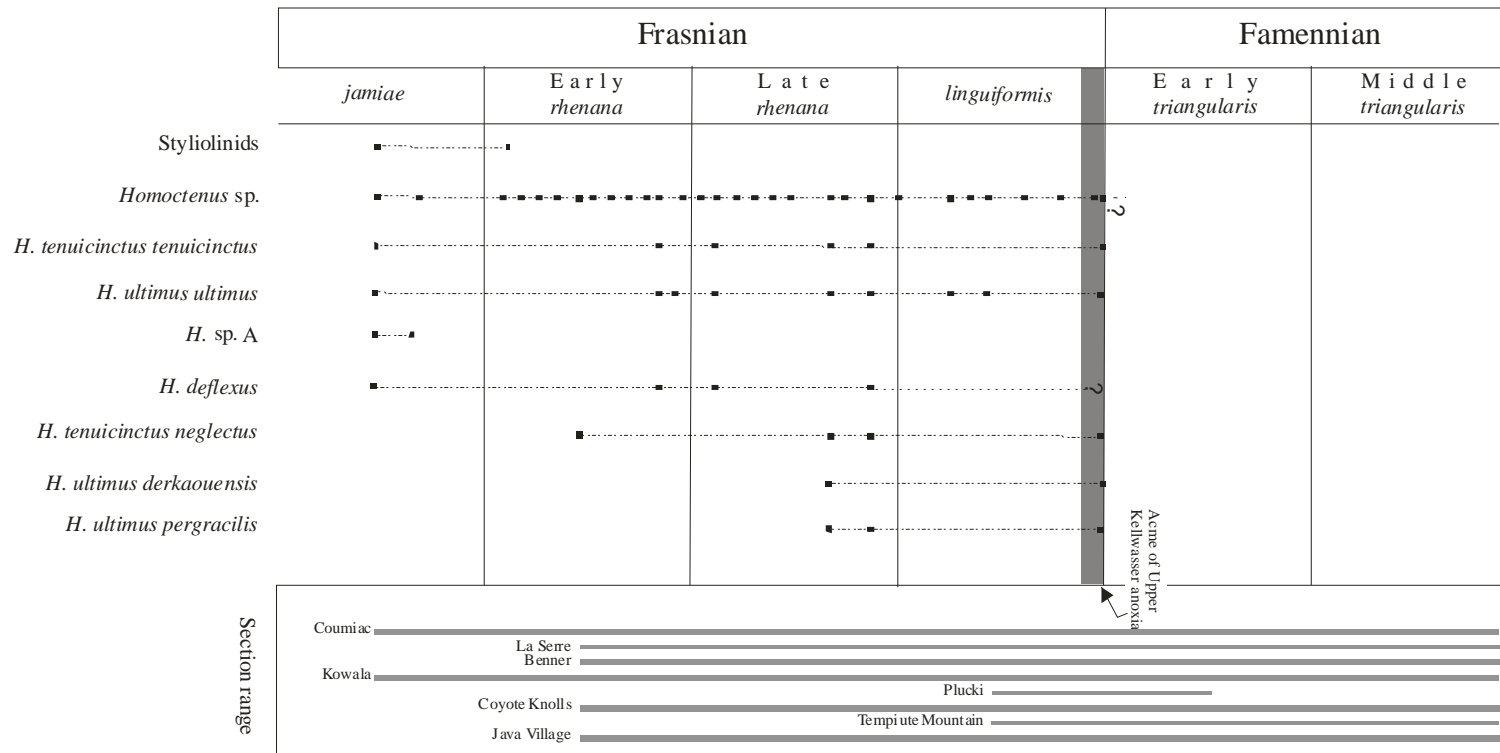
| Frasnian | | | | Famennian | |
|---|---|---|---|---|---|
| *jamiae* | Early *rhenana* | Late *rhenana* | *linguiformis* | Early *triangularis* | Middle *triangularis* |

Styliolinids

*Homoctenus* sp.

*H. tenuicinctus tenuicinctus*

*H. ultimus ultimus*

*H.* sp. A

*H. deflexus*

*H. tenuicinctus neglectus*

*H. ultimus derkaouensis*

*H. ultimus pergracilis*

?

?

Acme of Upper Kellwasser anoxia

Section range

Coumiac

La Serre

Benner

Kowala

Plucki

Coyote Knolls

Tempiute Mountain

Java Village